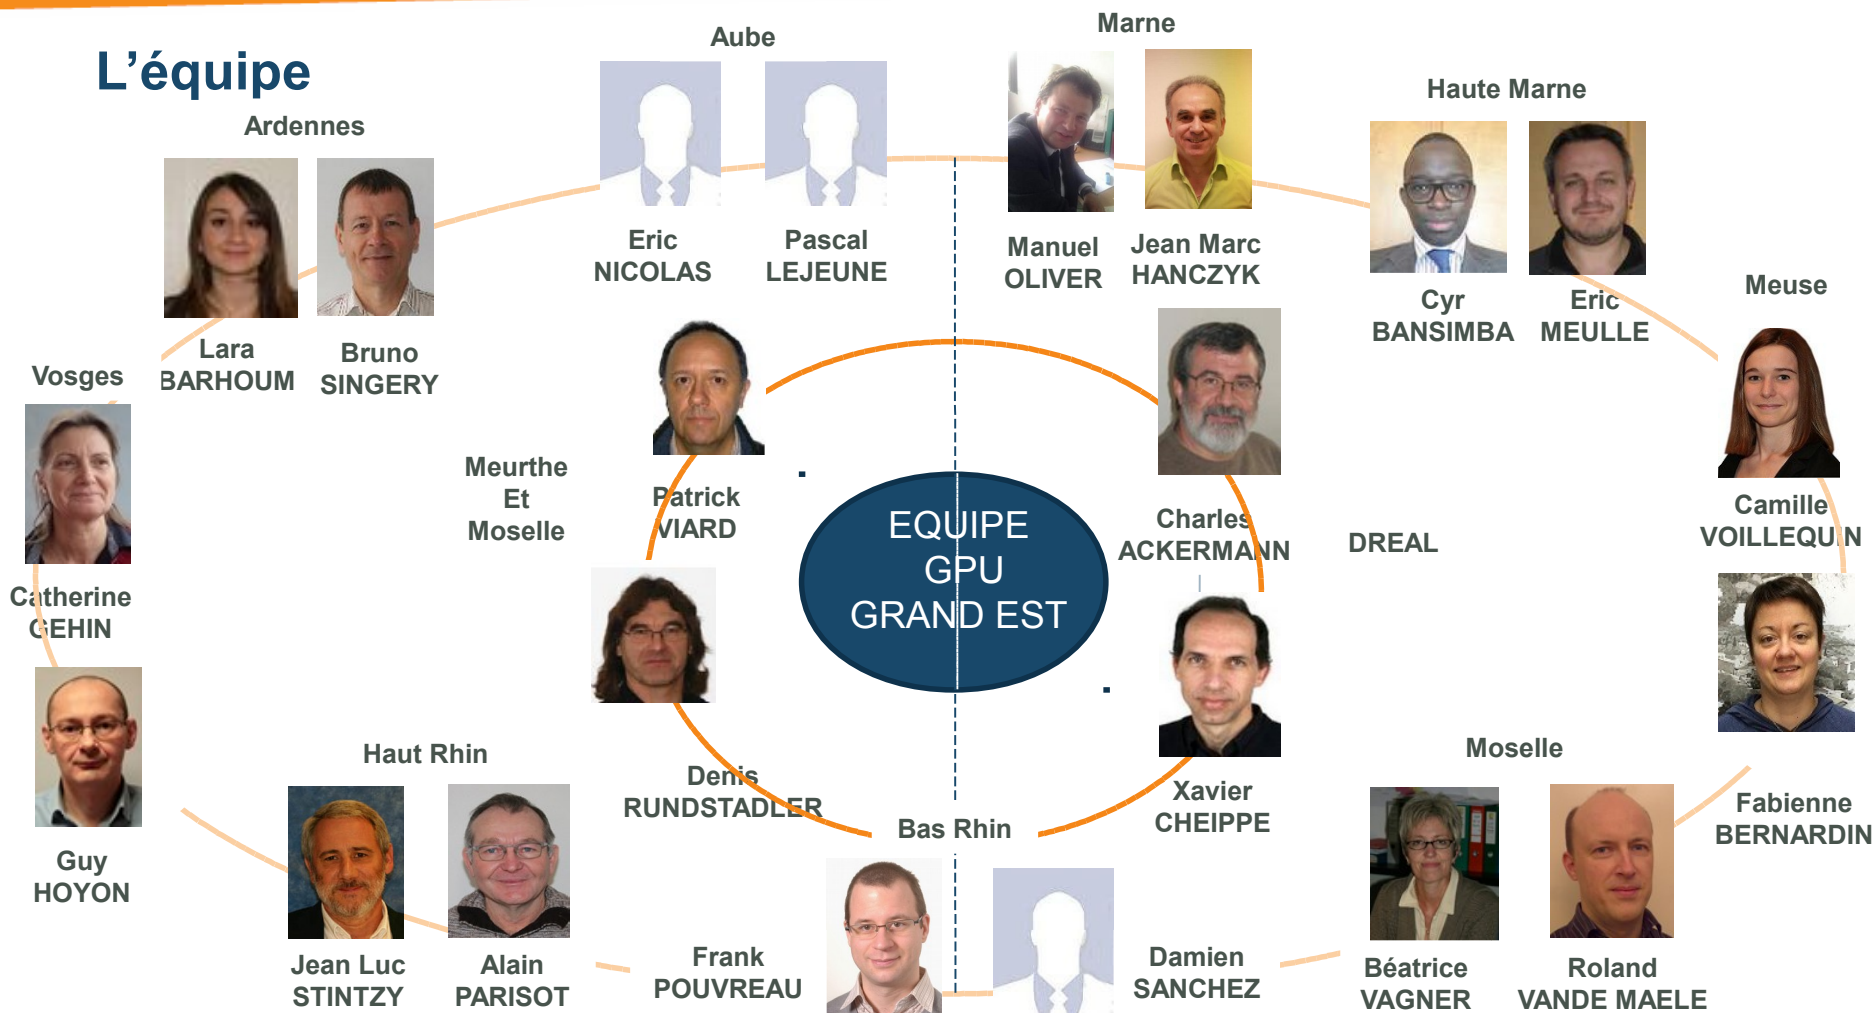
L'équipe

Ardennes

Lara BARHOUM

Bruno SINGERY

Aube

Eric NICOLAS

Pascal LEJEUNE

Marne

Manuel OLIVER

Jean Marc HANCZYK

Haute Marne

Cyr BANSIMBA

Eric MEULLE

Meuse

Camille VOILLEQUIN

Fabienne BERNARDIN

Vosges

Catherine GEHIN

Guy HOYON

Meurthe Et Moselle

Patrick VIARD

Denis RUNDSTADLER

EQUIPE GPU GRAND EST

Charles ACKERMANN

Xavier CHEIPPE

DREAL

Haut Rhin

Jean Luc STINTZY

Alain PARISOT

Bas Rhin

Frank POUVREAU

Damien SANCHEZ

Moselle

Béatrice VAGNER

Roland VANDE MAELE